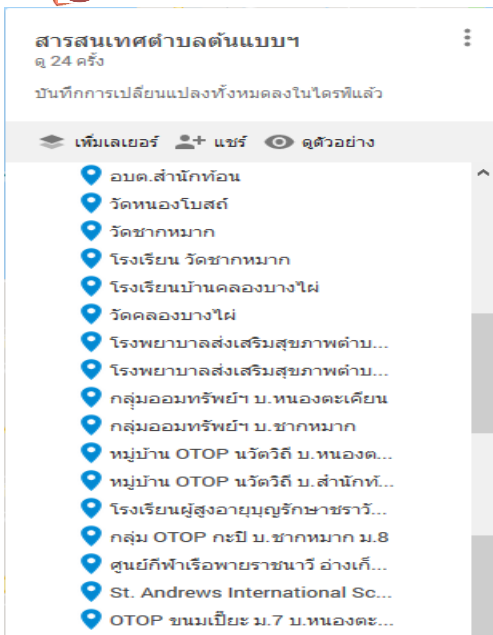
สารสนเทศตำบลต้นแบบฯ
ดู 24 ครั้ง

บันทึกการเปลี่ยนแปลงทั้งหมดลงในไดรฟ์แล้ว

เพิ่มเลเยอร์ แชร์ ดูตัวอย่าง

อบต.สำนักท้อน
วัดหนองโบสถ์
วัดชากหมาก
โรงเรียน วัดชากหมาก
โรงเรียนบ้านคลองบางไผ่
วัดคลองบางไผ่
โรงพยาบาลส่งเสริมสุขภาพตำบ...
โรงพยาบาลส่งเสริมสุขภาพตำบ...
กลุ่มออมทรัพย์ฯ บ.หนองตะเคียน
กลุ่มออมทรัพย์ฯ บ.ชากหมาก
หมู่บ้าน OTOP นวัตวิถี บ.หนองต...
หมู่บ้าน OTOP นวัตวิถี บ.สำนักท้...
โรงเรียนผู้สูงอายุบุญรักษาชราวั...
กลุ่ม OTOP กะปิ บ.ชากหมาก ม.8
ศูนย์กีฬาเรือพายราชนาวี อ่างเก็...
St. Andrews International Sc...
OTOP ขนมเปี๊ยะ ม.7 บ.หนองตะ...